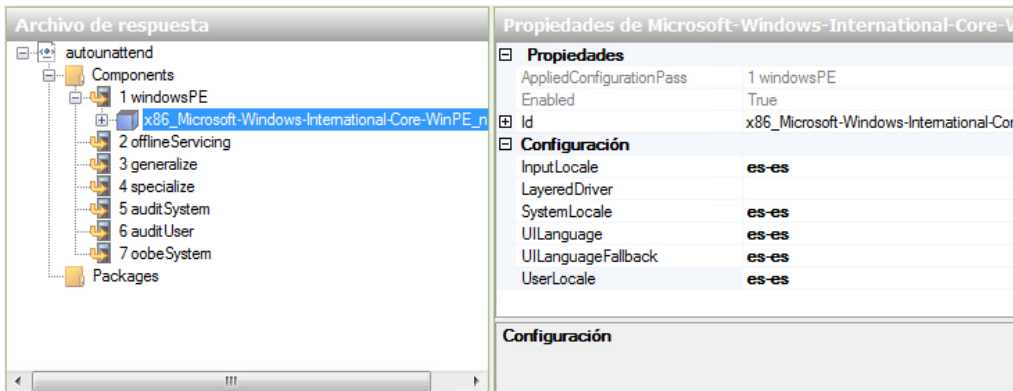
Archivo de respuesta

autounattend
Components
1 windowsPE
x86_Microsoft-Windows-International-Core-WinPE_n
2 offlineServicing
3 generalize
4 specialize
5 auditSystem
6 auditUser
7 oobeSystem
Packages

Propiedades de Microsoft-Windows-International-Core-W

| | |
|---|---|
| Propiedades | |
| AppliedConfigurationPass | 1 windowsPE |
| Enabled | True |
| Id | x86_Microsoft-Windows-International-Cor |
| Configuración | |
| InputLocale | es-es |
| LayeredDriver | |
| SystemLocale | es-es |
| UILanguage | es-es |
| UILanguageFallback | es-es |
| UserLocale | es-es |

Configuración